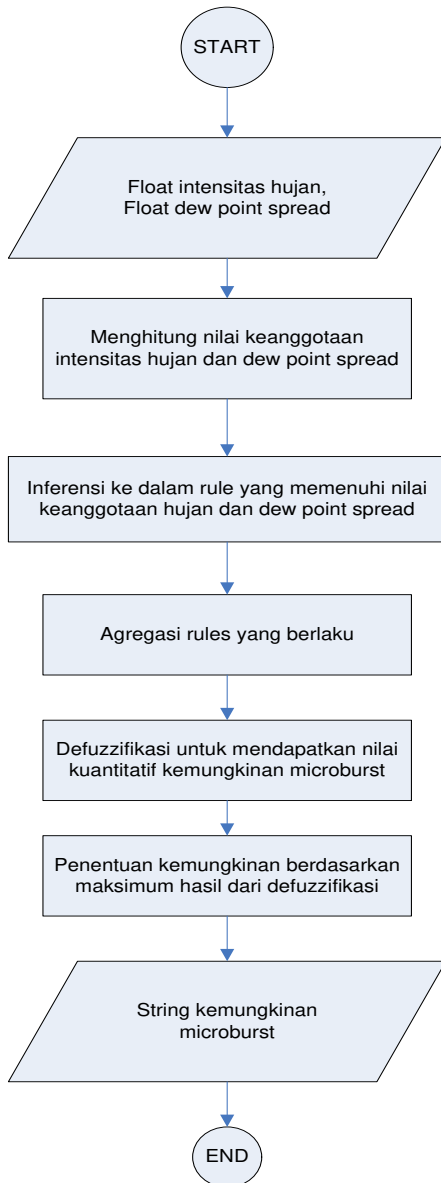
START

Float intensitas hujan, Float dew point spread

Menghitung nilai keanggotaan intensitas hujan dan dew point spread

Inferensi ke dalam rule yang memenuhi nilai keanggotaan hujan dan dew point spread

Agregasi rules yang berlaku

Defuzzifikasi untuk mendapatkan nilai kuantitatif kemungkinan microburst

Penentuan kemungkinan berdasarkan maksimum hasil dari defuzzifikasi

String kemungkinan microburst

END